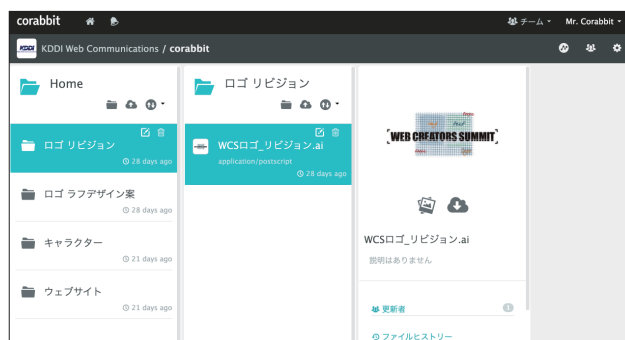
corabbit

チーム ▾ Mr. Corabbit ▾

KDDI KDDI Web Communications / corabbit

Home

ロゴ リビジョン
28 days ago

ロゴ ラフデザイン案
28 days ago

キャラクター
21 days ago

ウェブサイト
21 days ago

ロゴ リビジョン

WCSロゴ_リビジョン.ai
application/postscript
28 days ago

WEB CREATORS SUMMIT

WCSロゴ_リビジョン.ai
説明はありません

更新者

ファイルヒストリー